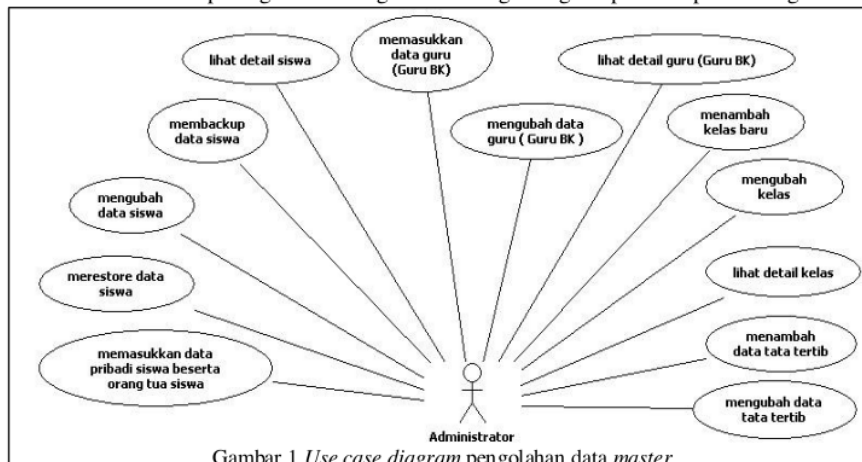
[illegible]

lihat detail siswa

memasukkan data guru (Guru BK)

lihat detail guru (Guru BK)

membackup data siswa

mengubah data guru ( Guru BK )

menambah kelas baru

mengubah data siswa

mengubah kelas

merestore data siswa

lihat detail kelas

memasukkan data pribadi siswa beserta orang tua siswa

menambah data tata tertib

mengubah data tata tertib

Administrator

Gambar 1 *Use case diagram* pengolahan data *master*